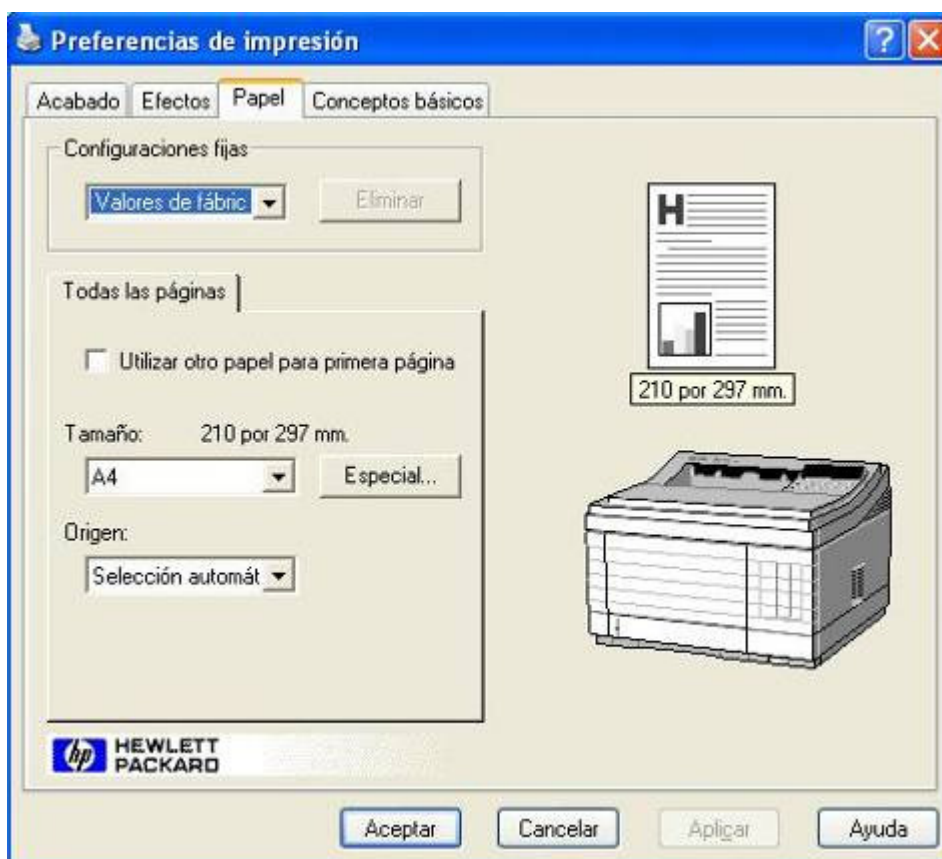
Preferencias de impresión

Acabado Efectos Papel Conceptos básicos

Configuraciones fijas

Valores de fábric

Eliminar

Todas las páginas

Utilizar otro papel para primera página

Tamaño: 210 por 297 mm.

A4

Especial...

Origen:

Selección automát

H

210 por 297 mm.

hp HEWLETT PACKARD

Aceptar Cancelar Aplicar Ayuda